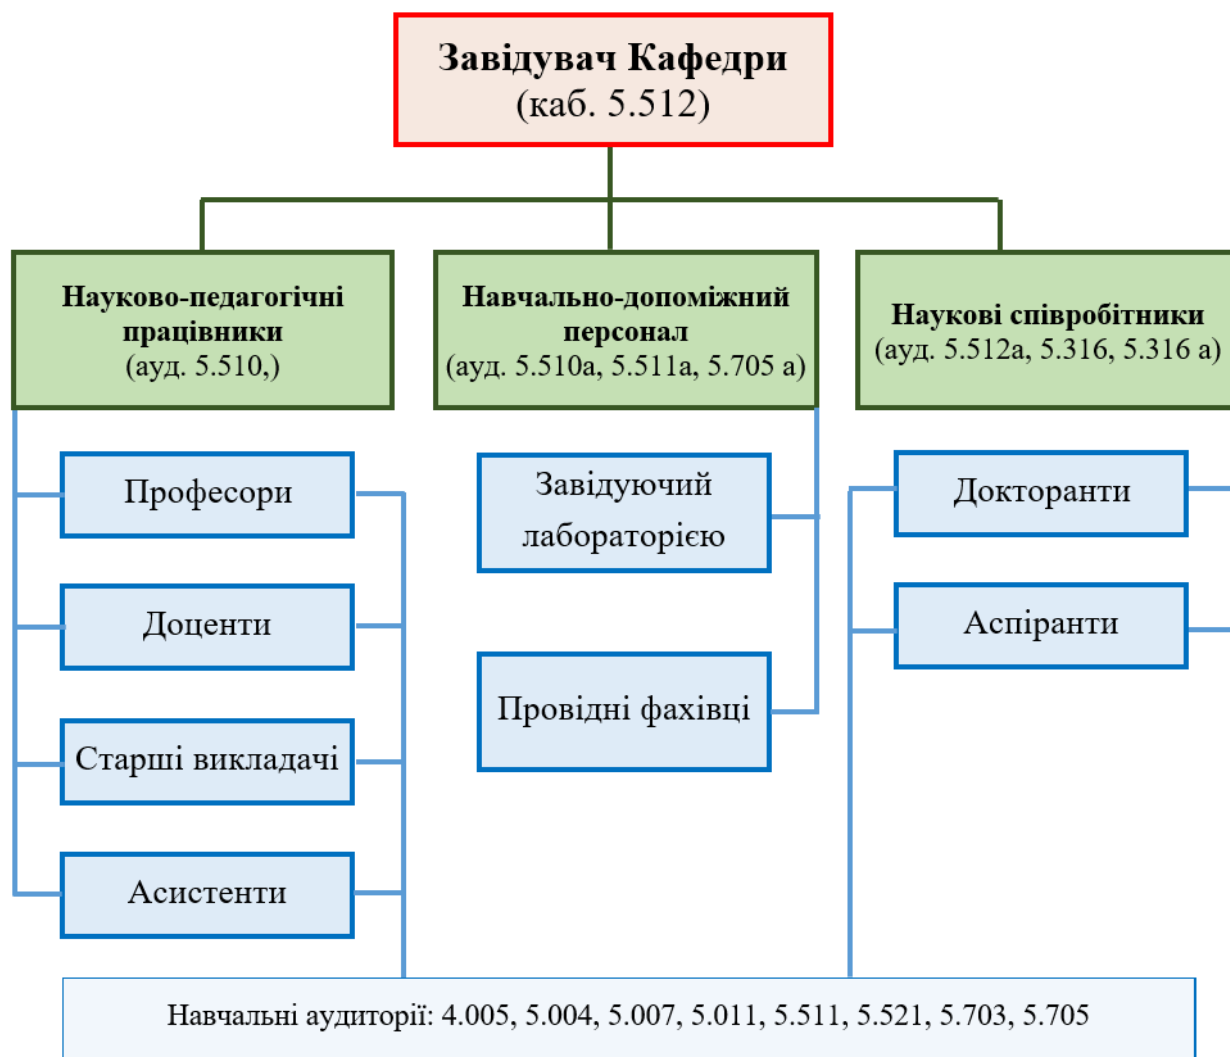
Завідувач Кафедри
(каб. 5.512)

Науково-педагогічні працівники
(ауд. 5.510,)

Навчально-допоміжний персонал
(ауд. 5.510а, 5.511а, 5.705 а)

Наукові співробітники
(ауд. 5.512а, 5.316, 5.316 а)

Професори

Доценти

Старші викладачі

Асистенти

Завідуючий лабораторією

Провідні фахівці

Докторанти

Аспіранти

Навчальні аудиторії: 4.005, 5.004, 5.007, 5.011, 5.511, 5.521, 5.703, 5.705